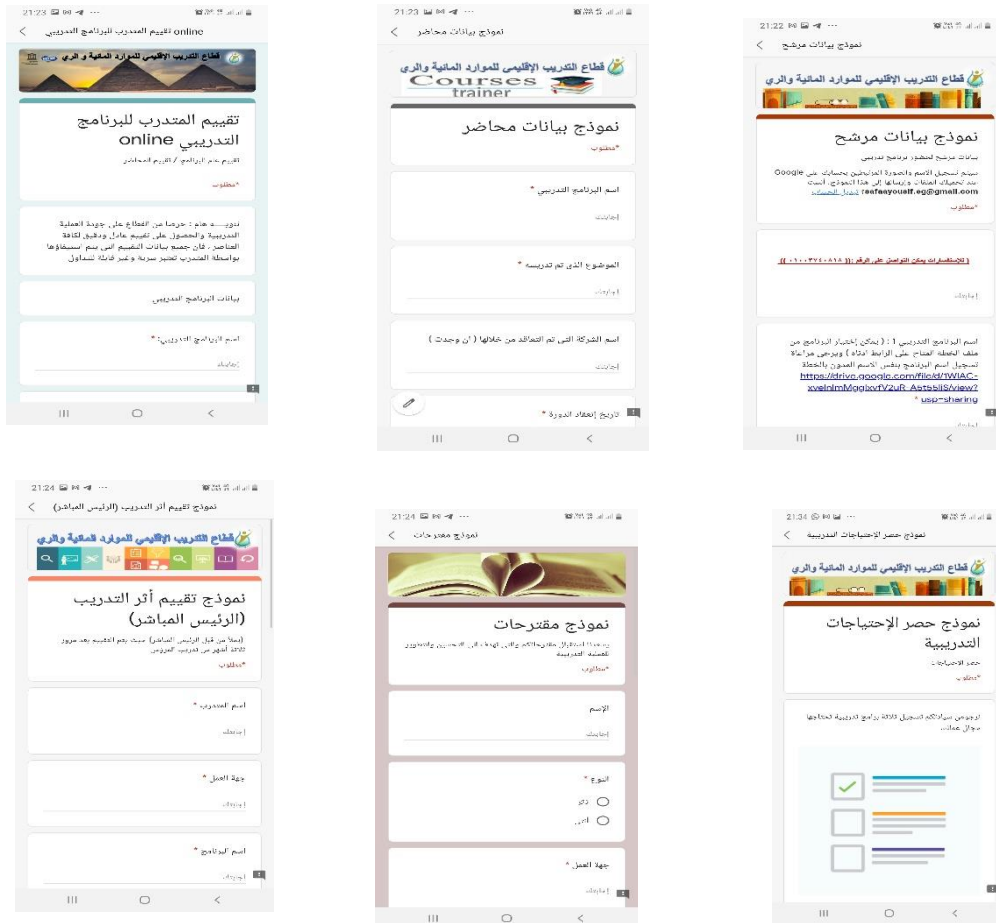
21:23

تقييم المتدرب للبرنامج التدريبي online

قطاع التدريب الإقليمي للموارد المائية و الري

تقييم المتدرب للبرنامج التدريبي online

تقييم عام البرنامج / التقييم المحاضر

*مطلوب

تنويـــه هام : حرصا من القطاع على جودة العملية التدريبية والحصول على تقييم عادل ودقيق لكافة العناصر ، فإن جميع بيانات التقييم التي يتم استيفاؤها بواسطة المتدرب تعتبر سرية وغير قابلة للتداول

بيانات البرنامج التدريبي

اسم البرنامج التدريبي *

إجابتك

21:23

نموذج بيانات محاضر

قطاع التدريب الإقليمي للموارد المائية والري

Courses trainer

نموذج بيانات محاضر

*مطلوب

اسم البرنامج التدريبي *

إجابتك

الموضوع الذى تم تدريسه *

إجابتك

اسم الشركة التى تم التعاقد من خلالها ( إن وجدت )

إجابتك

تاريخ إنعقاد الدورة *

21:22

نموذج بيانات مرشح

قطاع التدريب الإقليمي للموارد المائية والري

نموذج بيانات مرشح

بيانات مرشح لحضور برنامج تدريبي

سيتم تسجيل الاسم والصورة المرتبطين بحسابك على Google عند تحميل الملفات وإرسال هذا النموذج. أنت (eafaayouaif.eg@gmail.com) تبديل الحساب

*مطلوب

(( للاستفسارات يمكن التواصل على الرقم :(( ٠١٠٠٣٧٢٠٨١٨ ))

إجابتك

اسم البرنامج التدريبي 1 : ( يمكن إختيار البرنامج من ملف الخطة المتاح على الرابط اداه ) ويرجى مراعاة تسجيل اسم البرنامج بنفس الاسم المدون بالخطة https://drive.google.com/file/d/1WIAC-xveInlmMggixrfV2uR_Ast6bIlS/view?usp=sharing *

21:24

نموذج تقييم أثر التدريب (الرئيس المباشر)

قطاع التدريب الإقليمي للموارد المائية والري

نموذج تقييم أثر التدريب (الرئيس المباشر)

(يملأ من قبل الرئيس المباشر) حيث يتم التقييم بعد مرور ثلاثة أشهر من التدريب المرشح

*مطلوب

اسم المتدرب *

إجابتك

جهة العمل *

إجابتك

اسم البرنامج *

إجابتك

21:24

نموذج مقترحات

نموذج مقترحات

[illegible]

*مطلوب

الإسم

إجابتك

النوع *

ذكر

أنثى

جهة العمل *

إجابتك

21:34

نموذج حصر الإحتياجات التدريبية

قطاع التدريب الإقليمي للموارد المائية والري

نموذج حصر الإحتياجات التدريبية

حصر الاحتياجات

*مطلوب

نرجو من سيادتكم تسجيل كافة برامج التدريبية المحتاجها مجال عملك